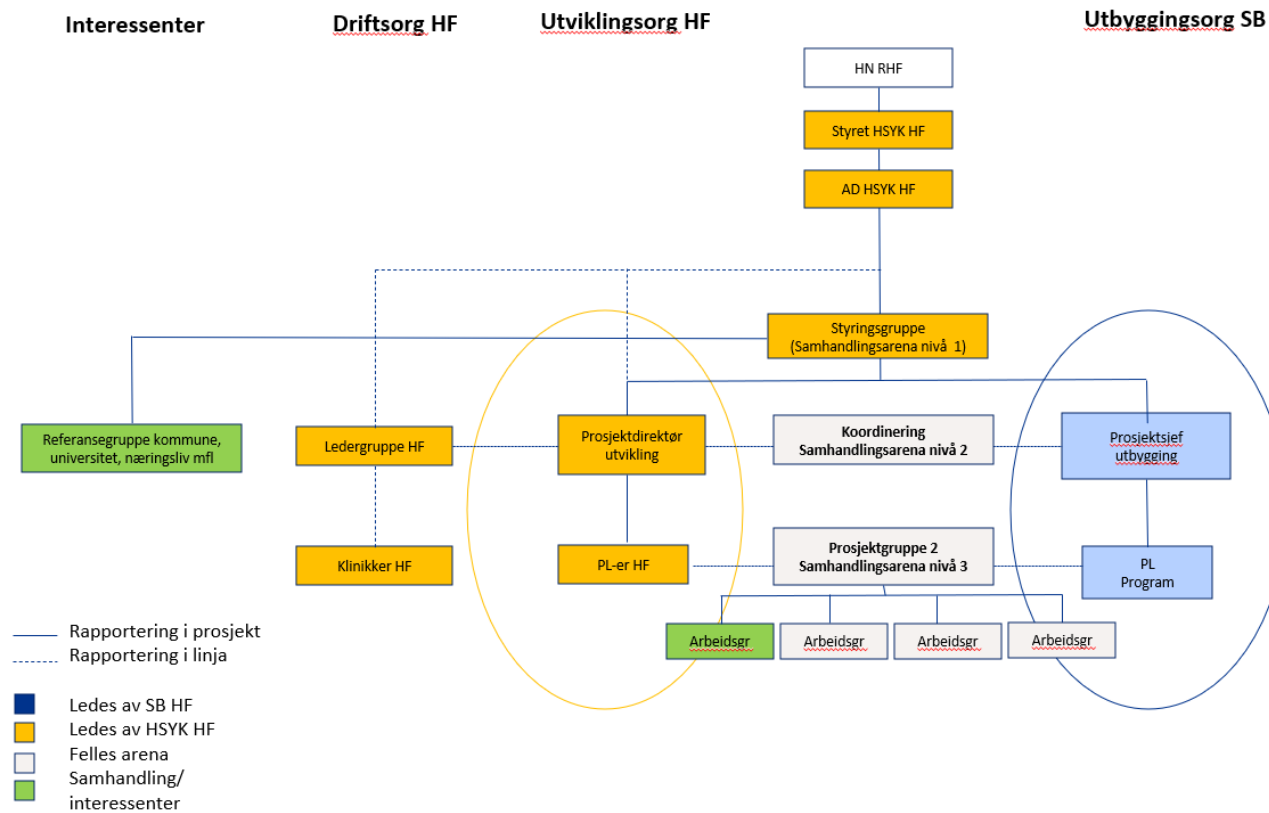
Interessenter

Driftsorg HF

Utviklingsorg HF

Utbyggingsorg SB

HN RHF

Styret HSYK HF

AD HSYK HF

Styringsgruppe (Samhandlingsarena nivå 1)

Referansegruppe kommune, universitet, næringsliv mfl

Ledergruppe HF

Prosjektdirektør utvikling

Koordinering Samhandlingsarena nivå 2

Prosjektsjef utbygging

Klinikker HF

PL-er HF

Prosjektgruppe 2 Samhandlingsarena nivå 3

PL Program

Arbeidsgr

Arbeidsgr

Arbeidsgr

Arbeidsgr

Rapportering i prosjekt
Rapportering i linja

Ledes av SB HF
Ledes av HSYK HF
Felles arena
Samhandling/ interessenter